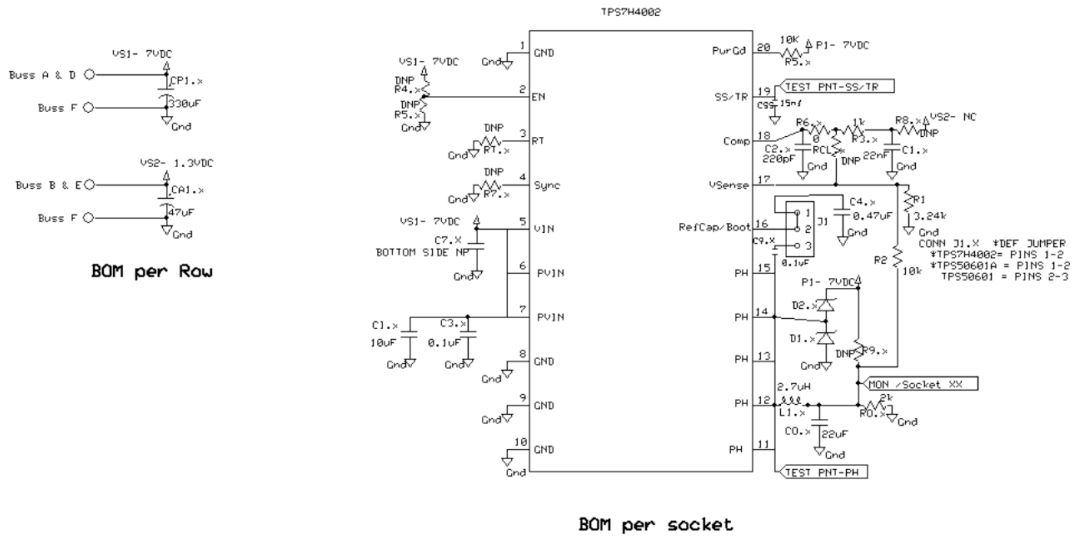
VS1- 7VDC
Buss A & D
CP1.x
Buss F
330uF
Gnd

VS2- 1.3VDC
Buss B & E
CA1.x
Buss F
47uF
Gnd

BOM per Row

TPS7H4002

1 GND
Gnd
VS1- 7VDC
DNP
R4.x
DNP
R5.x
2 EN
DNP
3 RT
Gnd R1.x
DNP
4 Sync
Gnd R7.x
VS1- 7VDC
5 VIN
C7.X
BOTTOM SIDE NP
6 PVIN
7 PVIN
C1.x
C3.x
10uF
0.1uF
Gnd
Gnd
8 GND
Gnd
9 GND
Gnd
10 GND
Gnd

PwrGd 20
10K
P1- 7VDC
R5.x
SS/TR 19
TEST PNT-SS/TR
CSS 15nf
Comp 18
R6.x
0
R3.x
1k
R8.x
VS2- NC
DNP
C2.x
220pF
RCL
DNP
22nF
C1.x
Gnd
VSense 17
C4.x
0.47uF
Gnd
R1
3.24k
RefCap/Boot 16
J1
1
2
3
C9.x
0.1uF
Gnd
CONN J1.X *DEF JUMPER
*TPS7H4002= PINS 1-2
*TPS50601A = PINS 1-2
TPS50601 = PINS 2-3
R2
10k
PH 15
P1- 7VDC
D2.x
PH 14
D1.x
DNP
R9.x
PH 13
Gnd
MON /Socket XX
PH 12
2.7uH
L1.x
2k
RO.x
Gnd
CO.x
22uF
Gnd
PH 11
TEST PNT-PH

BOM per socket